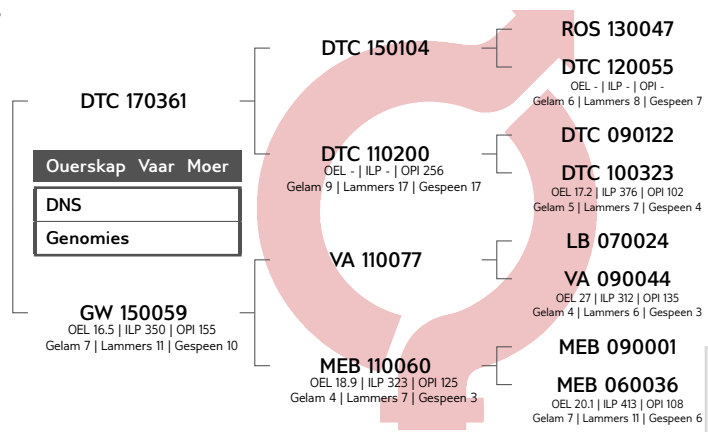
DTC 170361

Ouerskap Vaar Moer

DNS

Genomies

GW 150059
OEL 16.5 | ILP 350 | OPI 155
Gelam 7 | Lammers 11 | Gespeen 10

DTC 150104

DTC 110200
OEL - | ILP - | OPI 256
Gelam 9 | Lammers 17 | Gespeen 17

VA 110077

MEB 110060
OEL 18.9 | ILP 323 | OPI 125
Gelam 4 | Lammers 7 | Gespeen 3

ROS 130047

DTC 120055
OEL - | ILP - | OPI -
Gelam 6 | Lammers 8 | Gespeen 7

DTC 090122

DTC 100323
OEL 17.2 | ILP 376 | OPI 102
Gelam 5 | Lammers 7 | Gespeen 4

LB 070024

VA 090044
OEL 27 | ILP 312 | OPI 135
Gelam 4 | Lammers 6 | Gespeen 3

MEB 090001

MEB 060036
OEL 20.1 | ILP 413 | OPI 108
Gelam 7 | Lammers 11 | Gespeen 6